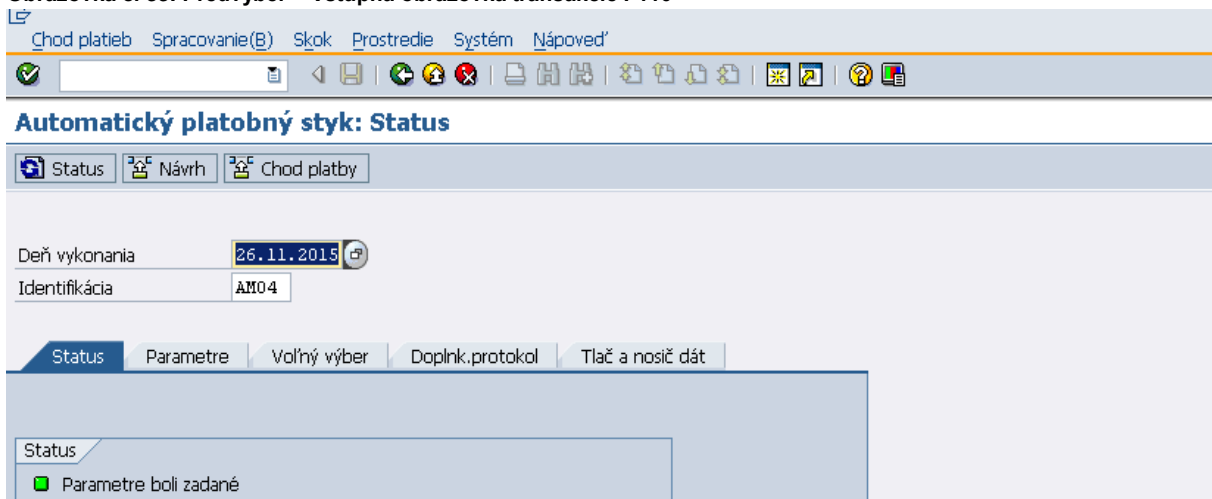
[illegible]

Chod platieb Spracovanie(B) Skok Prostredie Systém Nápoveď

Automatický platobný styk: Status

Status Návrh Chod platby

Deň vykonania 26.11.2015
Identifikácia AM04

Status Parametre Voľný výber Doplnk.protokol Tlač a nosič dát

Status
Parametre boli zadané